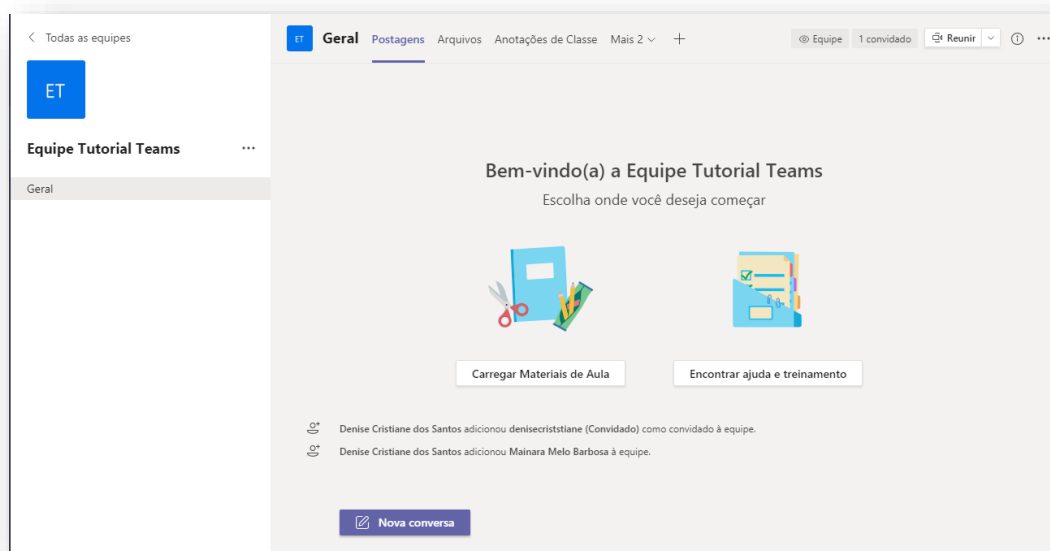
< Todas as equipes

ET

Equipe Tutorial Teams ···

Geral

ET Geral Postagens Arquivos Anotações de Classe Mais 2 ⌄ +

Equipe 1 convidado Reunir ⌄ ⓘ ···

Bem-vindo(a) a Equipe Tutorial Teams

Escolha onde você deseja começar

Carregar Materiais de Aula

Encontrar ajuda e treinamento

Denise Cristiane dos Santos adicionou denisecriststiane (Convidado) como convidado à equipe.

Denise Cristiane dos Santos adicionou Mainara Melo Barbosa à equipe.

Nova conversa